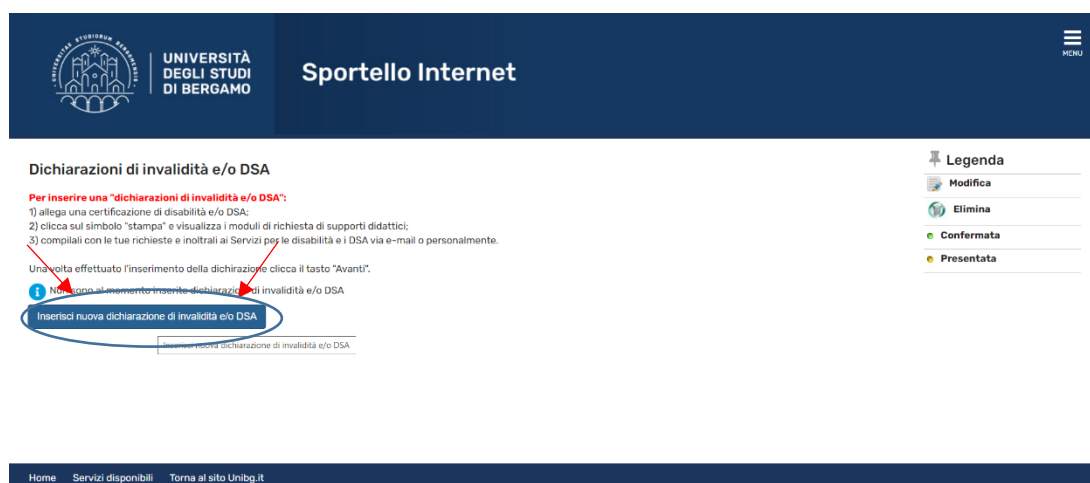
UNIVERSITÀ DEGLI STUDI DI BERGAMO

Sportello Internet

MENU

Dichiarazioni di invalidità e/o DSA

Per inserire una "dichiarazioni di invalidità e/o DSA":
1) allega una certificazione di disabilità e/o DSA;
2) clicca sul simbolo "stampa" e visualizza i moduli di richiesta di supporti didattici;
3) compilali con le tue richieste e inoltrali ai Servizi per le disabilità e i DSA via e-mail o personalmente.

Una volta effettuato l'inserimento della dichiarazione clicca il tasto "Avanti".

Non sono al momento inserite dichiarazioni di invalidità e/o DSA

Inserisci nuova dichiarazione di invalidità e/o DSA

Inserisci nuova dichiarazione di invalidità e/o DSA

Legenda
Modifica
Elimina
Confermata
Presentata

Home Servizi disponibili Torna al sito Unibg.it